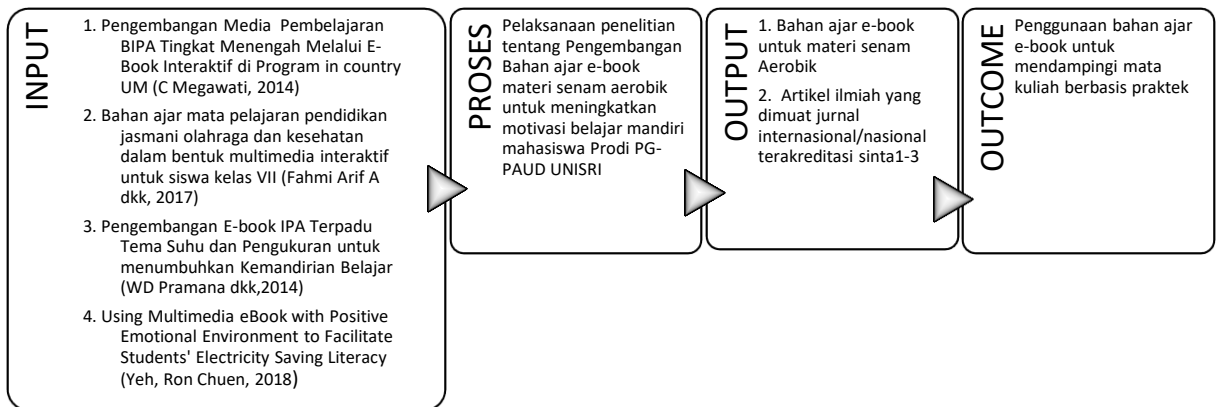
INPUT

1. Pengembangan Media Pembelajaran BIPA Tingkat Menengah Melalui E-Book Interaktif di Program in country UM (C Megawati, 2014)

2. Bahan ajar mata pelajaran pendidikan jasmani olahraga dan kesehatan dalam bentuk multimedia interaktif untuk siswa kelas VII (Fahmi Arif A dkk, 2017)

3. Pengembangan E-book IPA Terpadu Tema Suhu dan Pengukuran untuk menumbuhkan Kemandirian Belajar (WD Pramana dkk,2014)

4. Using Multimedia eBook with Positive Emotional Environment to Facilitate Students' Electricity Saving Literacy (Yeh, Ron Chuen, 2018)

PROSES

Pelaksanaan penelitian tentang Pengembangan Bahan ajar e-book materi senam aerobik untuk meningkatkan motivasi belajar mandiri mahasiswa Prodi PG-PAUD UNISRI

OUTPUT

1. Bahan ajar e-book untuk materi senam Aerobik

2. Artikel ilmiah yang dimuat jurnal internasional/nasional terakreditasi sinta1-3

OUTCOME

Penggunaan bahan ajar e-book untuk mendampingi mata kuliah berbasis praktek